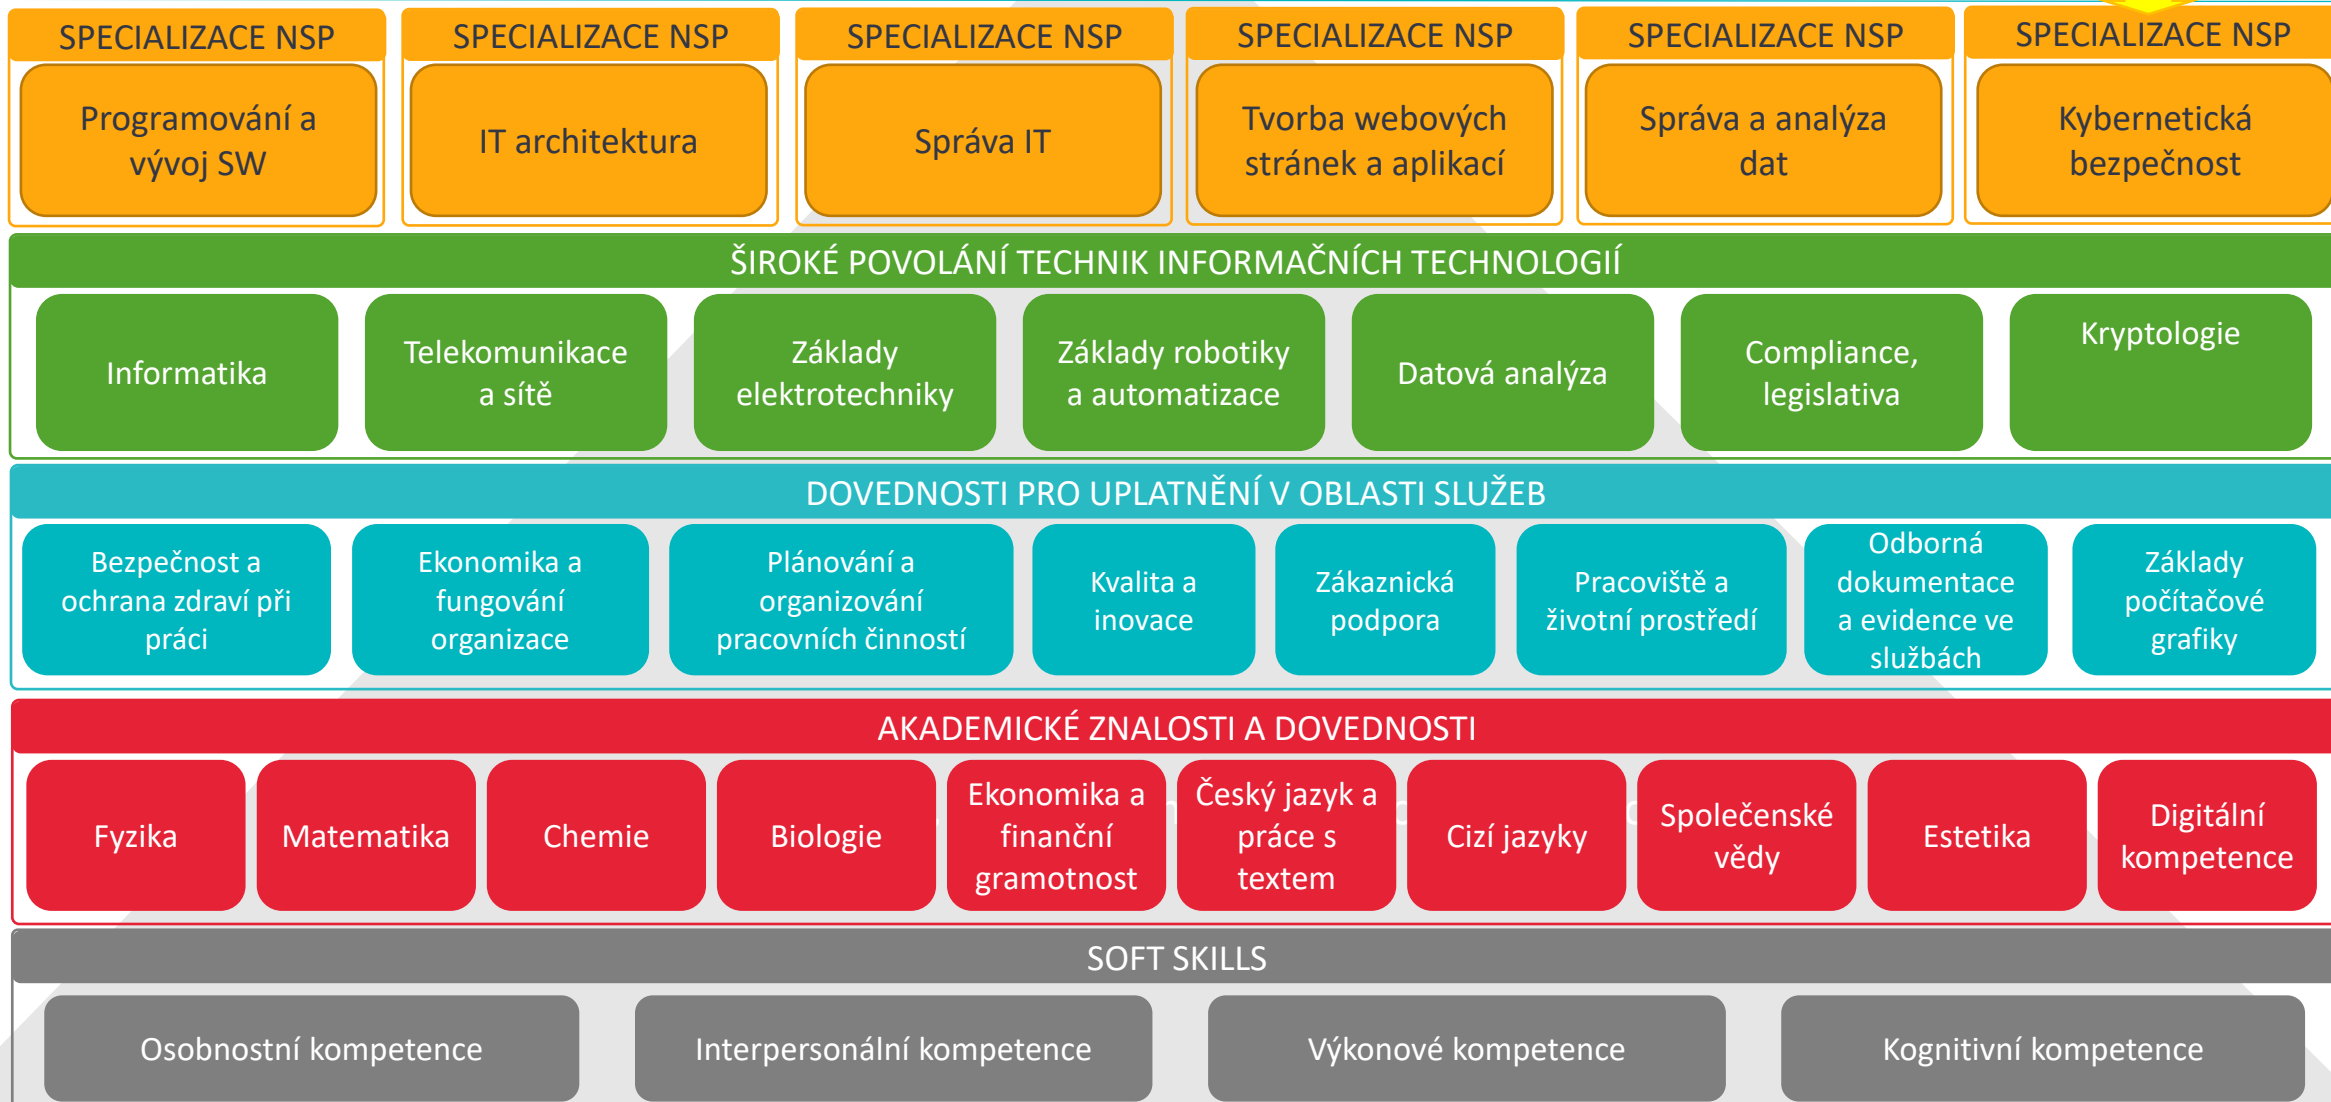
SPECIALIZACE NSP

Programování a vývoj SW

SPECIALIZACE NSP

IT architektura

SPECIALIZACE NSP

Správa IT

SPECIALIZACE NSP

Tvorba webových stránek a aplikací

SPECIALIZACE NSP

Správa a analýza dat

SPECIALIZACE NSP

Kybernetická bezpečnost

ŠIROKÉ POVOLÁNÍ TECHNIK INFORMAČNÍCH TECHNOLOGIÍ

Informatika

Telekomunikace a sítě

Základy elektrotechniky

Základy robotiky a automatizace

Datová analýza

Compliance, legislativa

Kryptologie

DOVEDNOSTI PRO UPLATNĚNÍ V OBLASTI SLUŽEB

Bezpečnost a ochrana zdraví při práci

Ekonomika a fungování organizace

Plánování a organizování pracovních činností

Kvalita a inovace

Zákaznická podpora

Pracoviště a životní prostředí

Odborná dokumentace a evidence ve službách

Základy počítačové grafiky

AKADEMICKÉ ZNALOSTI A DOVEDNOSTI

Fyzika

Matematika

Chemie

Biologie

Ekonomika a finanční gramotnost

Český jazyk a práce s textem

Cizí jazyky

Společenské vědy

Estetika

Digitální kompetence

SOFT SKILLS

Osobnostní kompetence

Interpersonální kompetence

Výkonové kompetence

Kognitivní kompetence